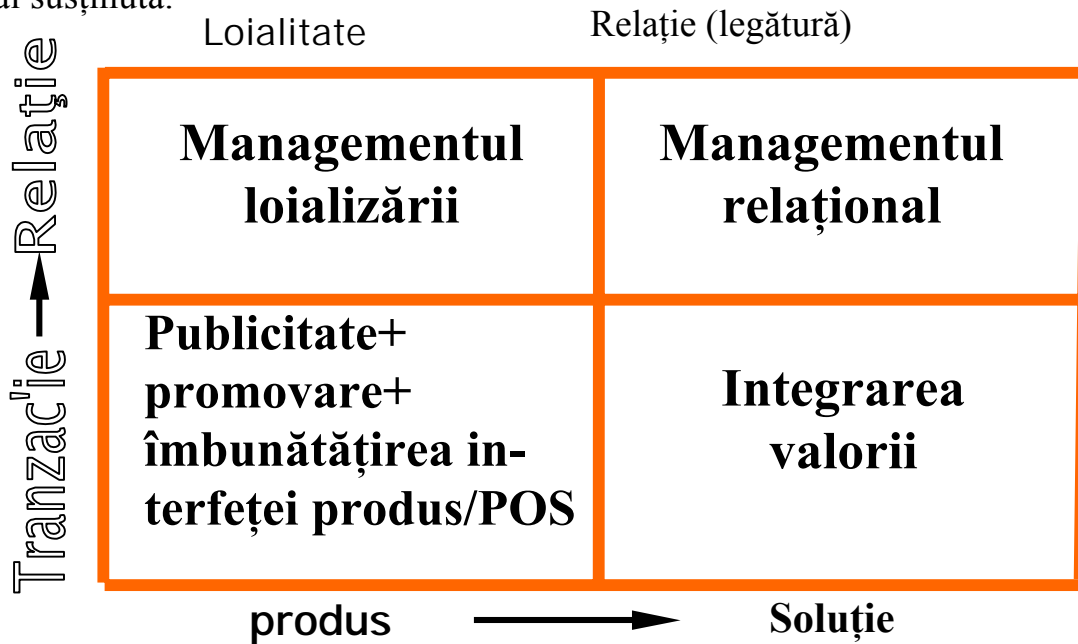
ai susținută.

Loialitate

Relație (legătură)

Tranzac'ie → Relație

| Managementul loializării | Managementul relațional |
|---|---|
| Publicitate+ promovare+ îmbunătățirea interfeței produs/POS | Integrarea valorii |

produs → Soluție